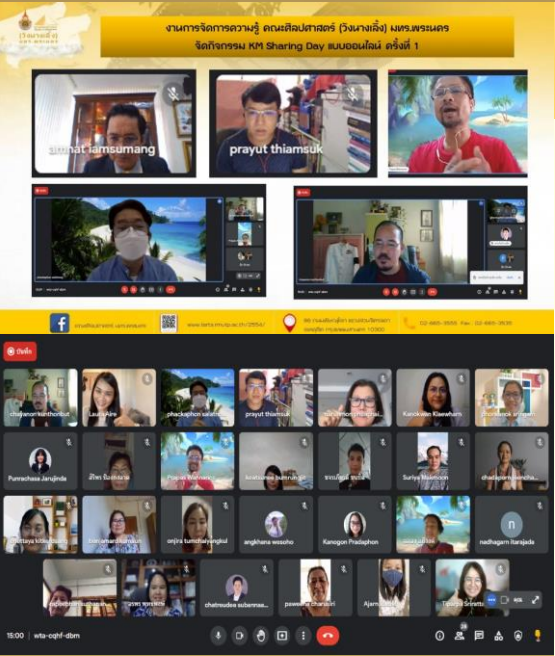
งานการจัดการความรู้ คณะศิลปศาสตร์ (วังนางเลิ้ง) มทร.พระนคร
จัดกิจกรรม KM Sharing Day แบบออนไลน์ ครั้งที่ 1

amnat iamsumang

prayut thiamsuk

บันทึก

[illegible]

Laura Aire

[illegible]

prayut thiamsuk

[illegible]

Kanokwan Klawham

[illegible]

Punrachasa Jarujinda

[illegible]

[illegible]

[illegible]

Suriya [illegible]

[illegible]

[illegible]

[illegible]

onjira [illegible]

angkhana wasoho

Kanogon Pradaphon

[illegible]

nadhagarn itarajada

n

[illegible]

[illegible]

chatrsudee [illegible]

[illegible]

Ajarn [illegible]

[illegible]

15:00 | wta-cqhf-dbm